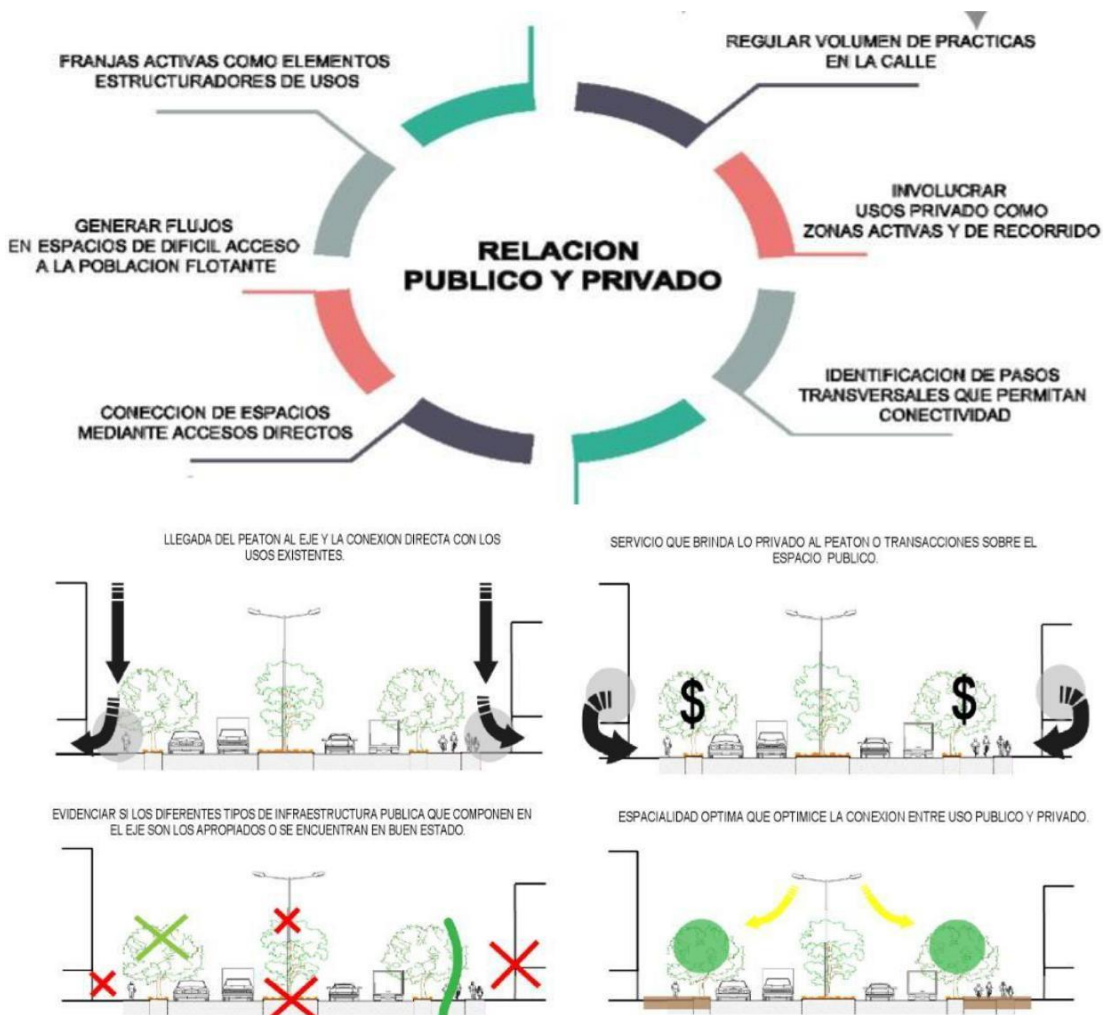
FRANJAS ACTIVAS COMO ELEMENTOS ESTRUCTURADORES DE USOS

REGULAR VOLUMEN DE PRACTICAS EN LA CALLE

INVOLUCRAR USOS PRIVADO COMO ZONAS ACTIVAS Y DE RECORRIDO

GENERAR FLUJOS EN ESPACIOS DE DIFICIL ACCESO A LA POBLACION FLOTANTE

RELACION PUBLICO Y PRIVADO

IDENTIFICACION DE PASOS TRANSVERSALES QUE PERMITAN CONECTIVIDAD

CONECCION DE ESPACIOS MEDIANTE ACCESOS DIRECTOS

LLEGADA DEL PEATON AL EJE Y LA CONEXION DIRECTA CON LOS USOS EXISTENTES.

SERVICIO QUE BRINDA LO PRIVADO AL PEATON O TRANSACCIONES SOBRE EL ESPACIO PUBLICO.

$ $

EVIDENCIAR SI LOS DIFERENTES TIPOS DE INFRAESTRUCTURA PUBLICA QUE COMPONEN EN EL EJE SON LOS APROPIADOS O SE ENCUENTRAN EN BUEN ESTADO.

ESPACIALIDAD OPTIMA QUE OPTIMICE LA CONEXION ENTRE USO PUBLICO Y PRIVADO.